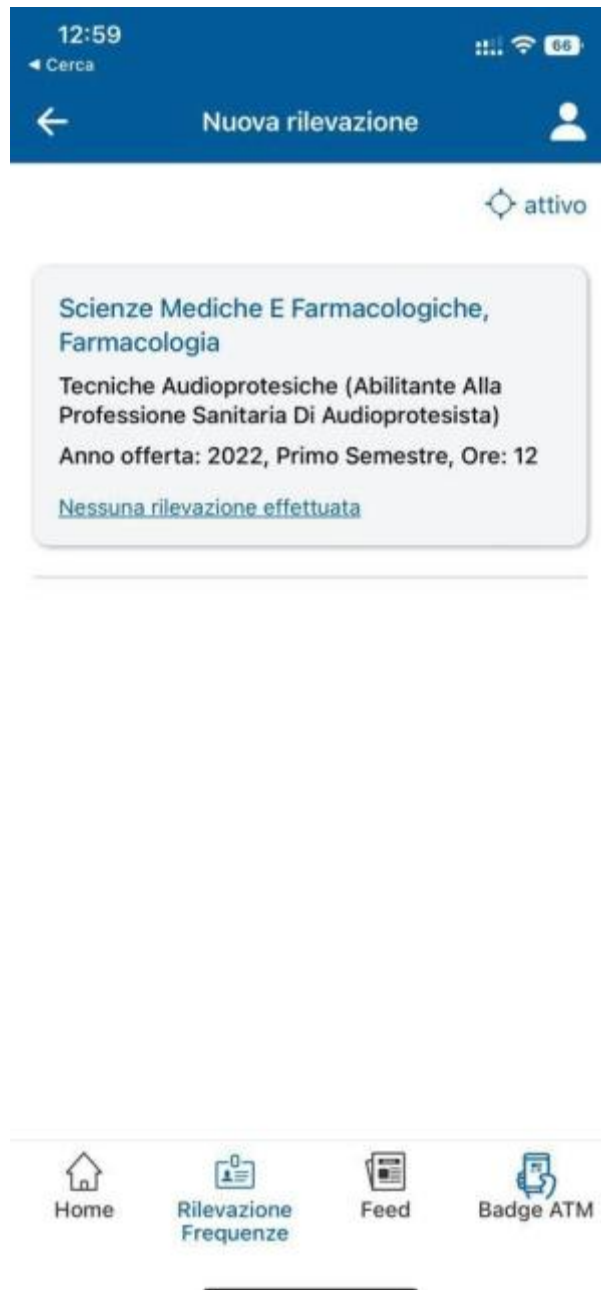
12:59
◂ Cerca
66

Nuova rilevazione

attivo

Scienze Mediche E Farmacologiche, Farmacologia

Tecniche Audioprotesiche (Abilitante Alla Professione Sanitaria Di Audioprotesista)

Anno offerta: 2022, Primo Semestre, Ore: 12

Nessuna rilevazione effettuata

Home
Rilevazione Frequenze
Feed
Badge ATM